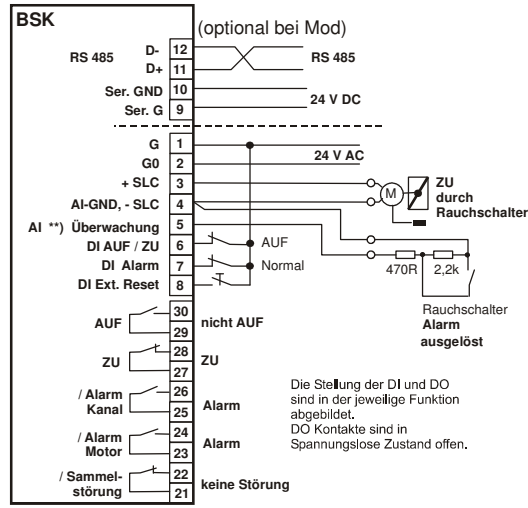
BSK

(optional bei Mod)

RS 485 D- 12
D+ 11
RS 485

Ser. GND 10
Ser. G 9
24 V DC

G 1
G0 2
24 V AC
+ SLC 3
AI-GND, - SLC 4
M
ZU durch Rauchschalter
AI **) Überwachung 5
DI AUF / ZU 6
AUF
DI Alarm 7
Normal
470R
2,2k
DI Ext. Reset 8

Rauchschalter
Alarm
ausgelöst

AUF 30
29
nicht AUF

ZU 28
27
ZU

/ Alarm Kanal 26
25
Alarm

/ Alarm Motor 24
23
Alarm

/ Sammelstörung 22
21
keine Störung

Die Stellung der DI und DO sind in der jeweilige Funktion abgebildet.
DO Kontakte sind in Spannungslose Zustand offen.